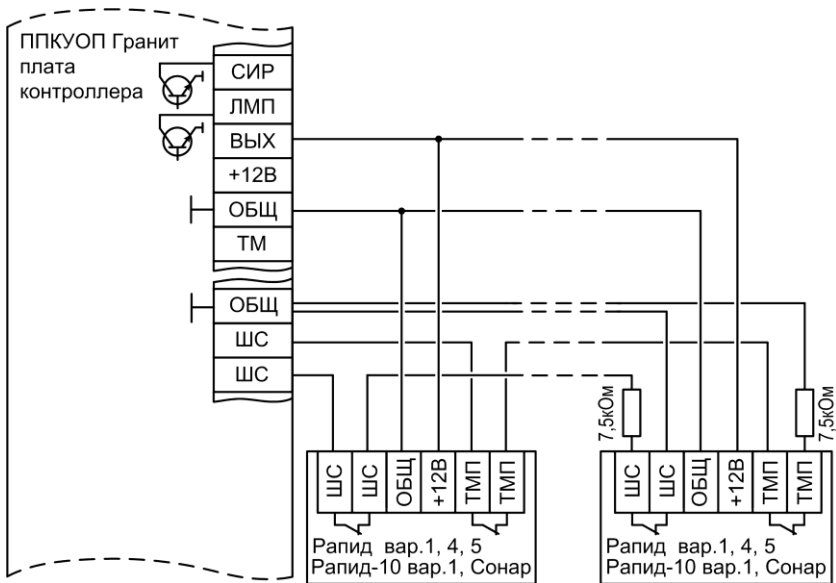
ППКУОП Гранит
плата
контроллера

СИР
ЛМП
ВЫХ
+12В
ОБЩ
ТМ

ОБЩ
ШС
ШС

7,5кОм
7,5кОм

ШС
ШС
ОБЩ
+12В
ТМП
ТМП

Рапид вар.1, 4, 5
Рапид-10 вар.1, Сонар

ШС
ШС
ОБЩ
+12В
ТМП
ТМП

Рапид вар.1, 4, 5
Рапид-10 вар.1, Сонар